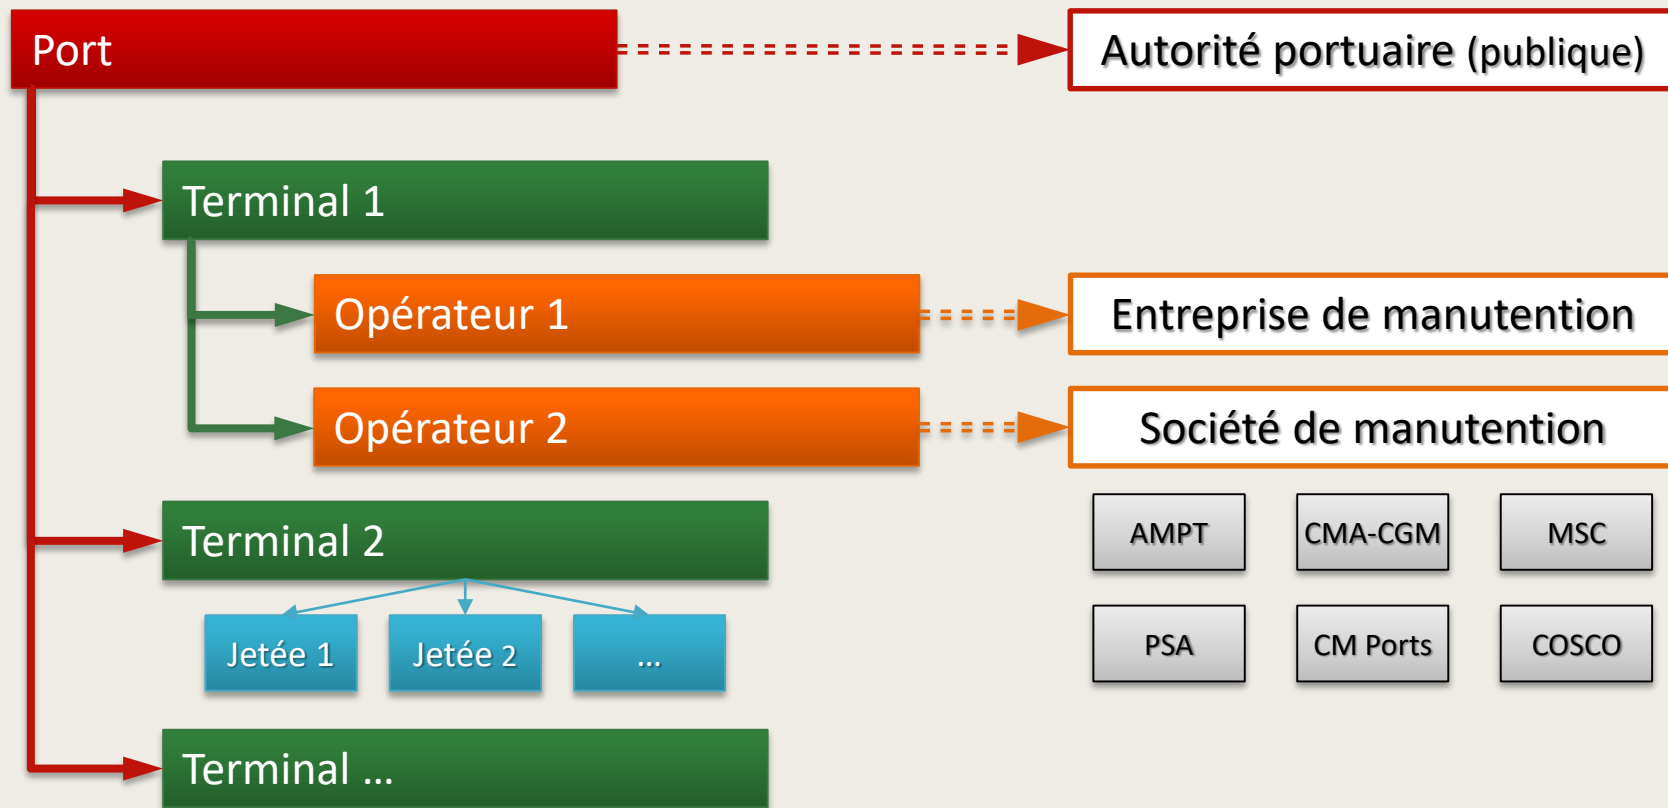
Port

Autorité portuaire (publique)

Terminal 1

Opérateur 1

Entreprise de manutention

Opérateur 2

Société de manutention

Terminal 2

AMPT

CMA-CGM

MSC

Jetée 1

Jetée 2

...

PSA

CM Ports

COSCO

Terminal ...